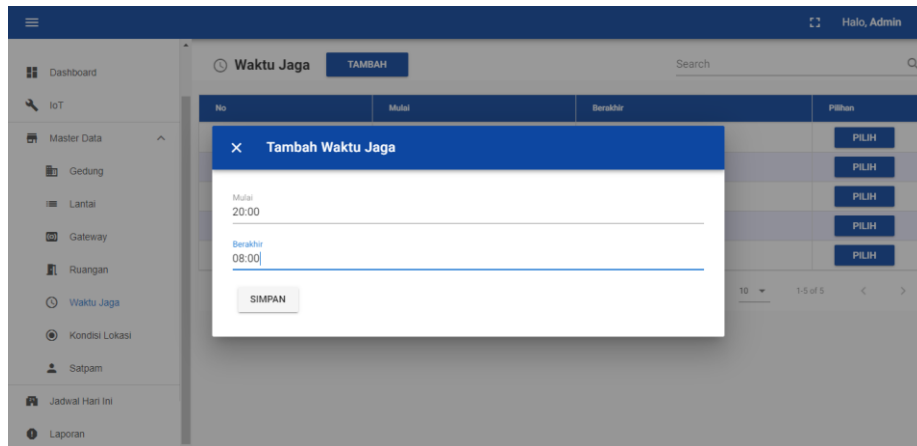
Halo, Admin

Dashboard
IoT
Master Data
Gedung
Lantai
Gateway
Ruangan
Waktu Jaga
Kondisi Lokasi
Satpam
Jadwal Hari Ini
Laporan

Waktu Jaga
TAMBAH
Search

| No | Mulai | Berakhir | Pilihan |
|---|---|---|---|
| | | | PILIH |
| | | | PILIH |
| | | | PILIH |
| | | | PILIH |
| | | | PILIH |

10
1-5 of 5

Tambah Waktu Jaga
Mulai
20:00
Berakhir
08:00
SIMPAN